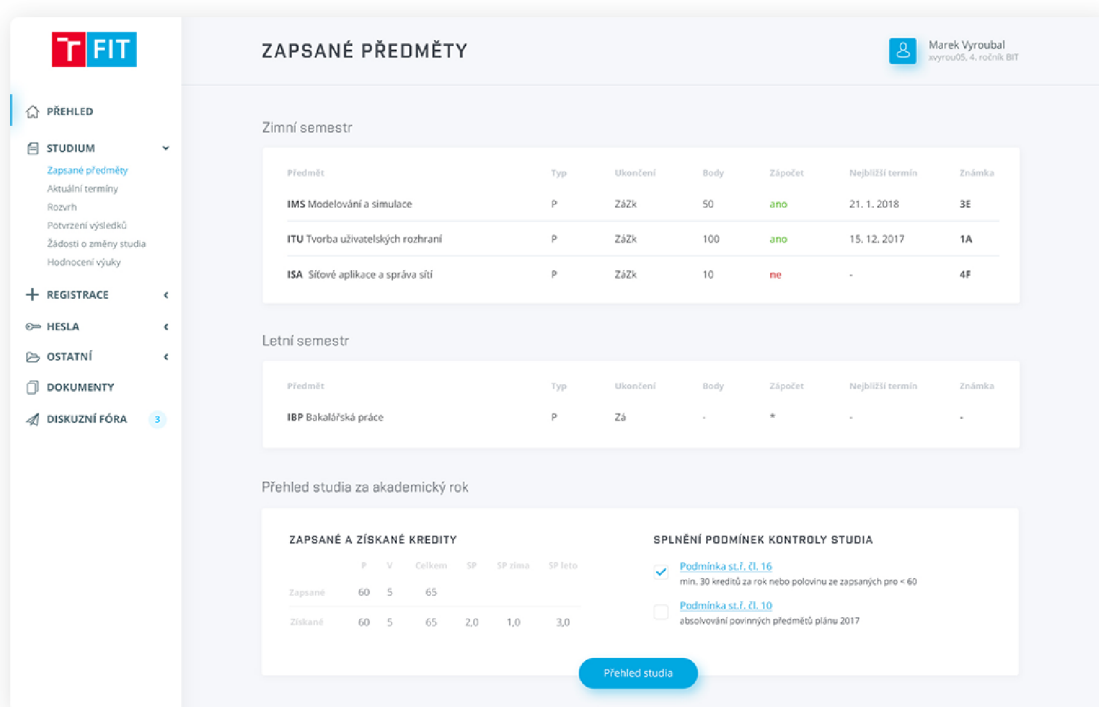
T FIT

PŘEHLED
STUDIUM
Zapsané předměty
Aktuální termíny
Rozvrh
Potvrzení výsledků
Žádosti o změny studia
Hodnocení výuky
REGISTRACE
HESLA
OSTATNÍ
DOKUMENTY
DISKUZNÍ FÓRA 3

ZAPSANÉ PŘEDMĚTY

Marek Vyroubal
xvyrou05, 4. ročník BIT

Zimní semestr

| Předmět | Typ | Ukončení | Body | Zápočet | Nejbližší termín | Známka |
|---|---|---|---|---|---|---|
| IMS Modelování a simulace | P | ZáZk | 50 | ano | 21. 1. 2018 | 3E |
| ITU Tvorba uživatelských rozhraní | P | ZáZk | 100 | ano | 15. 12. 2017 | 1A |
| ISA Síťové aplikace a správa sítí | P | ZáZk | 10 | ne | - | 4F |

Letní semestr

| Předmět | Typ | Ukončení | Body | Zápočet | Nejbližší termín | Známka |
|---|---|---|---|---|---|---|
| IBP Bakalářská práce | P | Zá | - | * | - | - |

Přehled studia za akademický rok

ZAPSANÉ A ZÍSKANÉ KREDITY

| | P | V | Celkem | SP | SP zima | SP leto |
|---|---|---|---|---|---|---|
| Zapsané | 60 | 5 | 65 | | | |
| Získané | 60 | 5 | 65 | 2,0 | 1,0 | 3,0 |

SPLNĚNÍ PODMÍNEK KONTROLY STUDIA

Podmínka st.ř. čl. 16
min. 30 kreditů za rok nebo polovinu ze zapsaných pro < 60

Podmínka st.ř. čl. 10
absolvování povinných předmětů plánu 2017

Přehled studia